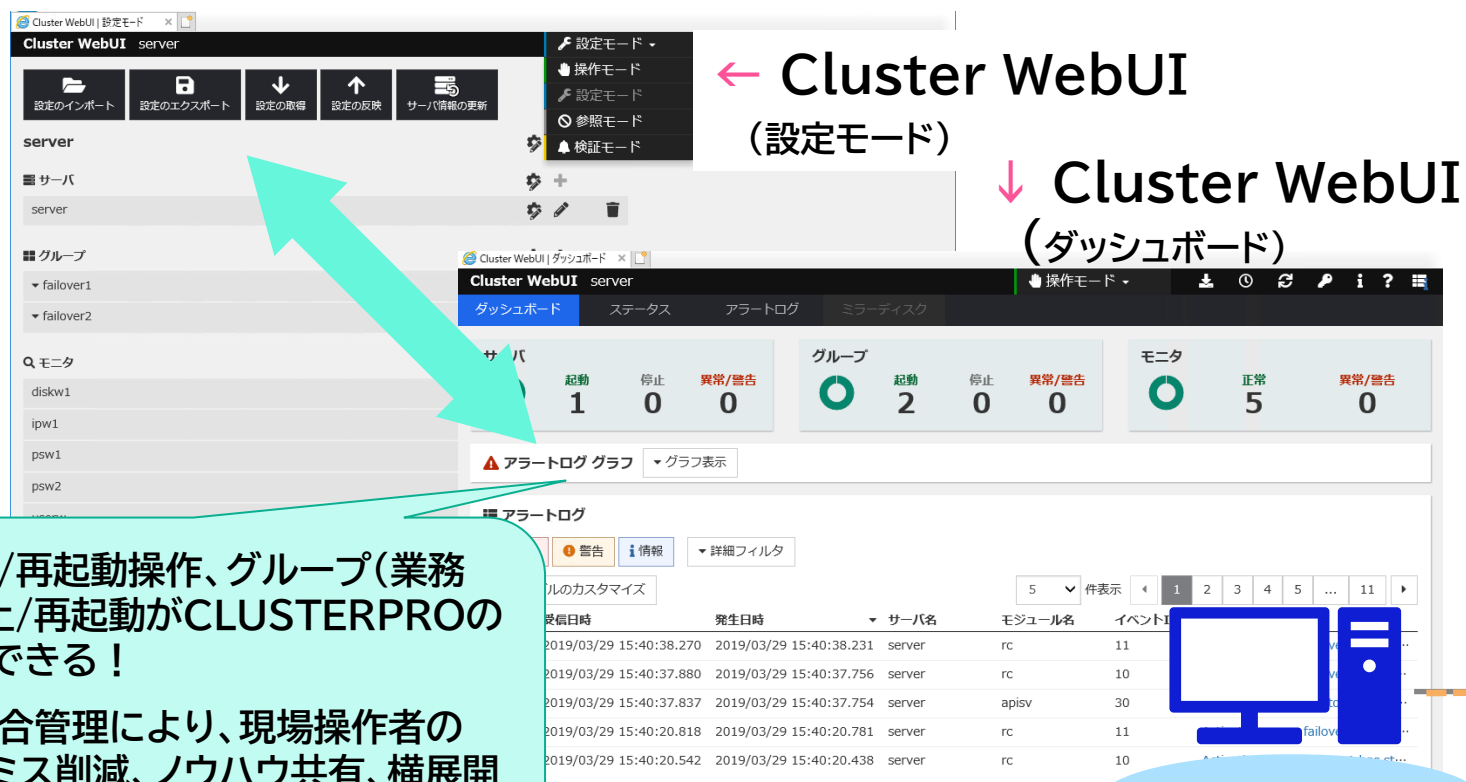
Cluster WebUI | 設定モード

Cluster WebUI server

設定モード
操作モード
設定モード
参照モード
検証モード

← Cluster WebUI
(設定モード)

↓ Cluster WebUI
(ダッシュボード)

設定のインポート
設定のエクスポート
設定の取得
設定の反映
サーバ情報の更新

server

サーバ
server

グループ
failover1
failover2

モニタ
diskw1
ipw1
psw1
psw2

Cluster WebUI | ダッシュボード

Cluster WebUI server
操作モード

ダッシュボード
ステータス
アラートログ
ミラーディスク

サ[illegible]バ
起動 1
停止 0
異常/警告 0

グループ
起動 2
停止 0
異常/警告 0

モニタ
正常 5
異常/警告 0

アラートログ グラフ
グラフ表示

アラートログ
警告
情報
詳細フィルタ
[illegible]ルのカスタマイズ
5 件表示
1 2 3 4 5 ... 11

| 受信日時 | 発生日時 | サーバ名 | モジュール名 | イベント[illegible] |
|---|---|---|---|---|
| 2019/03/29 15:40:38.270 | 2019/03/29 15:40:38.231 | server | rc | 11 |
| 2019/03/29 15:40:37.880 | 2019/03/29 15:40:37.756 | server | rc | 10 |
| 2019/03/29 15:40:37.837 | 2019/03/29 15:40:37.754 | server | apisv | 30 |
| 2019/03/29 15:40:20.818 | 2019/03/29 15:40:20.781 | server | rc | 11 |
| 2019/03/29 15:40:20.542 | 2019/03/29 15:40:20.438 | server | rc | 10 |

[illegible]/再起動操作、グループ(業務
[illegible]と/再起動がCLUSTERPROの
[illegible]できる！

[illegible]合管理により、現場操作者の
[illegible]ミス削減、ノウハウ共有、横展開